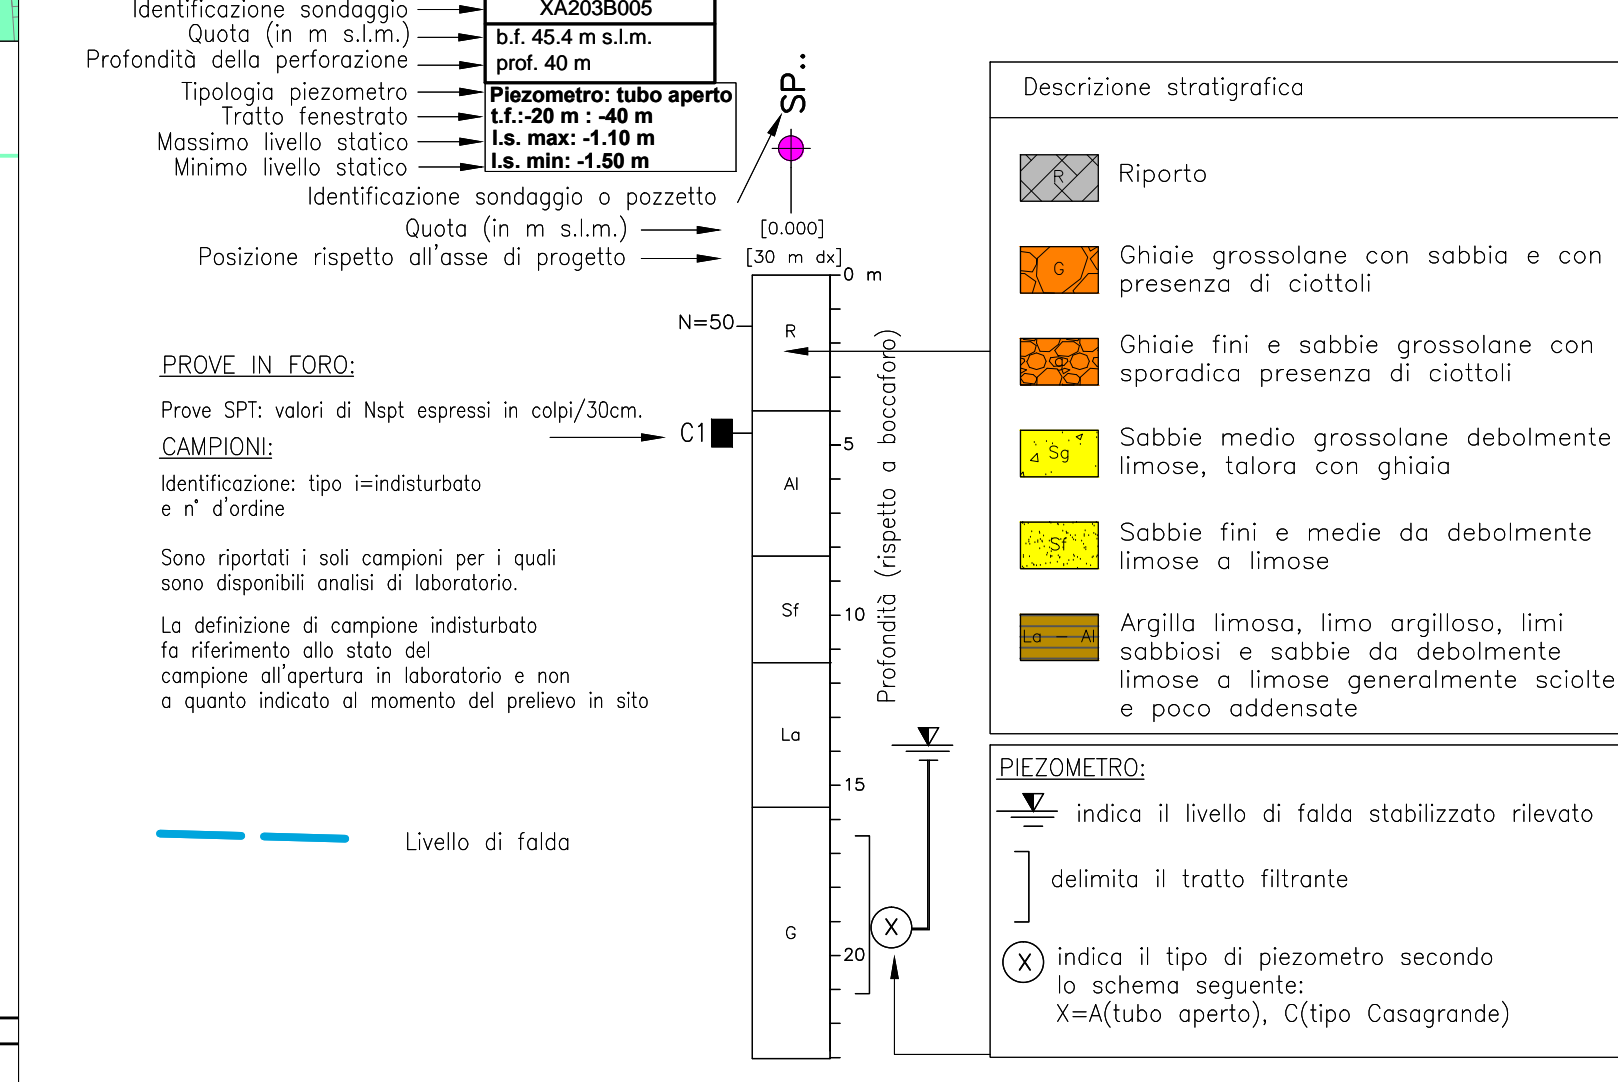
Identificazione sondaggio
Quota (in m s.l.m.)
Profondità della perforazione

XA203B005
b.f. 45.4 m s.l.m.
prof. 40 m

Tipologia piezometro
Tratto fenestrato
Massimo livello statico
Minimo livello statico

Piezometro: tubo aperto
t.f.:-20 m : -40 m
l.s. max: -1.10 m
l.s. min: -1.50 m

Identificazione sondaggio o pozzetto
Quota (in m s.l.m.)
Posizione rispetto all'asse di progetto

SP..
[0.000]
[30 m dx]
0 m

N=50
R

PROVE IN FORO:

Prove SPT: valori di Nspt espressi in colpi/30cm.

CAMPIONI:

Identificazione: tipo i=indisturbato
e n° d'ordine

Sono riportati i soli campioni per i quali sono disponibili analisi di laboratorio.

La definizione di campione indisturbato fa riferimento allo stato del campione all'apertura in laboratorio e non a quanto indicato al momento del prelievo in sito

C1
5
Al
Sf
10
La
15
G
20
X

Profondità (rispetto a boccaforo)

Livello di falda

Descrizione stratigrafica

R
Riporto

G
Ghiaie grossolane con sabbia e con presenza di ciottoli

Ghiaie fini e sabbie grossolane con sporadica presenza di ciottoli

Sg
Sabbie medio grossolane debolmente limose, talora con ghiaia

Sf
Sabbie fini e medie da debolmente limose a limose

La — Al
Argilla limosa, limo argilloso, limi sabbiosi e sabbie da debolmente limose a limose generalmente sciolte e poco addensate

PIEZOMETRO:

indica il livello di falda stabilizzato rilevato

delimita il tratto filtrante

X
indica il tipo di piezometro secondo lo schema seguente:
X=A(tubo aperto), C(tipo Casagrande)